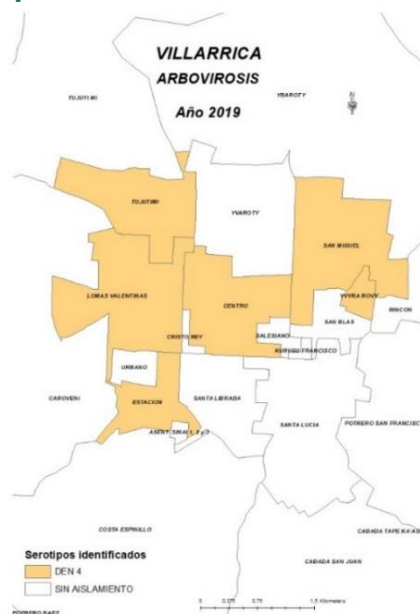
VILLARRICA
ARBOVIROSIS
Año 2019

YBAROTY
TUJUTI MI
TUJUTIMI
YVAROTY
SAN MIGUEL
YVYRA ROVY
LOMAS VALENTINAS
CENTRO
CRISTO REY
SALESIANO
SAN BLAS
RINCON
NUEVO FRANCISCO
URBANO
CAROVENI
ESTACION
SANTA LIBRADA
SANTA LUCIA
POTRERO SAN FRANCISCO
ASENT. SINAI 1, 2 y 3
COSTA ESPINILLO
CABADA TAPE KA'ASI
CABADA SAN JUAN
POTRERO BAEZ

Serotipos identificados
DEN 4
SIN AISLAMIENTO

0 0.375 0.75 1.5 Kilometers